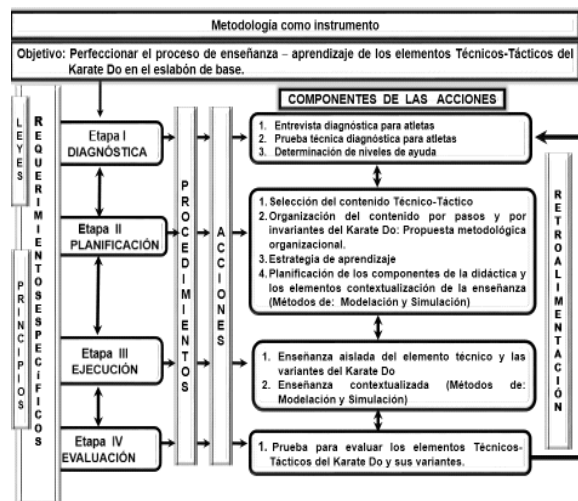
Metodología como instrumento

Objetivo: Perfeccionar el proceso de enseñanza – aprendizaje de los elementos Técnicos-Tácticos del Karate Do en el eslabón de base.

LEYES

PRINCIPIOS

REQUERIMIENTOS ESPECÍFICOS

Etapa I DIAGNÓSTICA

Etapa II PLANIFICACIÓN

Etapa III EJECUCIÓN

Etapa IV EVALUACIÓN

PROCEDIMIENTOS

ACCIONES

COMPONENTES DE LAS ACCIONES

1. Entrevista diagnóstica para atletas
2. Prueba técnica diagnóstica para atletas
3. Determinación de niveles de ayuda

1. Selección del contenido Técnico-Táctico
2. Organización del contenido por pasos y por invariantes del Karate Do: Propuesta metodológica organizacional.
3. Estrategia de aprendizaje
4. Planificación de los componentes de la didáctica y los elementos contextualización de la enseñanza (Métodos de: Modelación y Simulación)

1. Enseñanza aislada del elemento técnico y las variantes del Karate Do
2. Enseñanza contextualizada (Métodos de: Modelación y Simulación)

1. Prueba para evaluar los elementos Técnicos-Tácticos del Karate Do y sus variantes.

RETROALIMENTACIÓN